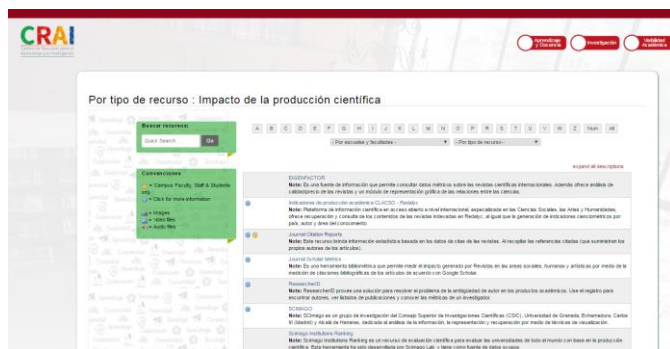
CRAI

Aprendizaje y Docencia
Investigación
Visibilidad Académica

Por tipo de recurso : Impacto de la producción científica

Buscar recurso:
Quick Search
Go

Convenciones
= Campus Faculty, Staff & Students only
= Click for more information
= images
= video files
= audio files

A B C D E F G H I J K L M N O P Q R S T U V W X Y Z Num All

- Por escuelas y facultades -
- Por tipo de recurso -

expand all descriptions

EIGENFACTOR
Note: Es una fuente de información que permite consultar datos métricos sobre las revistas científicas internacionales. Además ofrece análisis de calidad/precio de las revistas y un módulo de representación gráfica de las relaciones entre las ciencias.

Indicadores de producción académica CLACSO - Redalyc
Note: Plataforma de información científica en acceso abierto a nivel internacional, especializada en las Ciencias Sociales, las Artes y Humanidades, ofrece recuperación y consulta de los contenidos de las revistas indexadas en Redalyc, al igual que la generación de indicadores cienciométricos por país, autor y área del conocimiento.

Journal Citation Reports
Note: Esta recurso brinda información estadística basada en los datos de citas de las revistas. Al recopilar las referencias citadas (que suministran los propios autores de los artículos),

Journal Scholar Metrics
Note: Es una herramienta bibliométrica que permite medir el impacto generado por Revistas en las áreas sociales, humanas y artísticas por medio de la medición de citaciones bibliográficas de los artículos de acuerdo con Google Scholar.

ResearcherID
Note: ResearcherID provee una solución para resolver el problema de la ambigüedad de autor en los productos académicos. Use el registro para encontrar autores, ver listados de publicaciones y conocer las métricas de un investigador.

SCImago
Note: SCImago es un grupo de investigación del Consejo Superior de Investigaciones Científicas (CSIC), Universidad de Granada, Extremadura, Carlos III (Madrid) y Alcalá de Henares, dedicado al análisis de la información, la representación y recuperación por medio de técnicas de visualización.

Scimago Institutions Ranking
Note: Scimago Institutions Ranking es un recurso de evaluación científica para evaluar las universidades de todo el mundo con base en la producción científica. Esta herramienta fue sido desarrollada por Scimago Lab. y tiene como fuente de datos scopus.